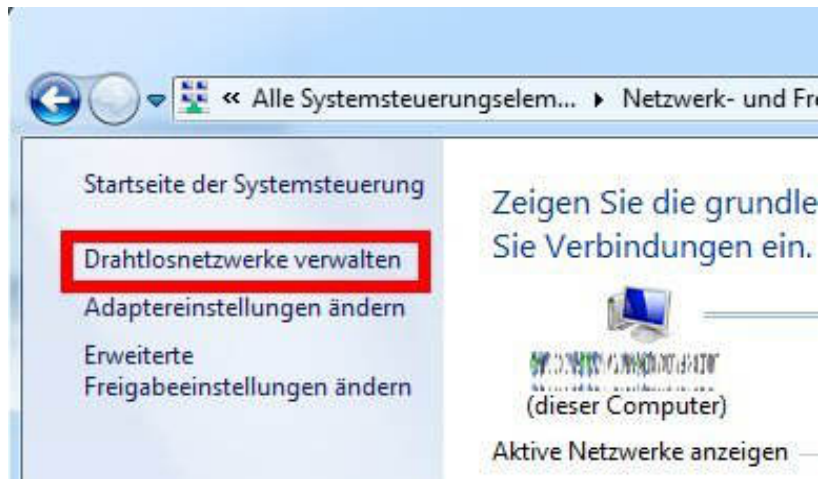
« Alle Systemsteuerungselem... ▸ Netzwerk- und Fr

Startseite der Systemsteuerung

Drahtlosnetzwerke verwalten

Adaptereinstellungen ändern

Erweiterte Freigabeeinstellungen ändern

Zeigen Sie die grundle
Sie Verbindungen ein.

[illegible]
(dieser Computer)

Aktive Netzwerke anzeigen